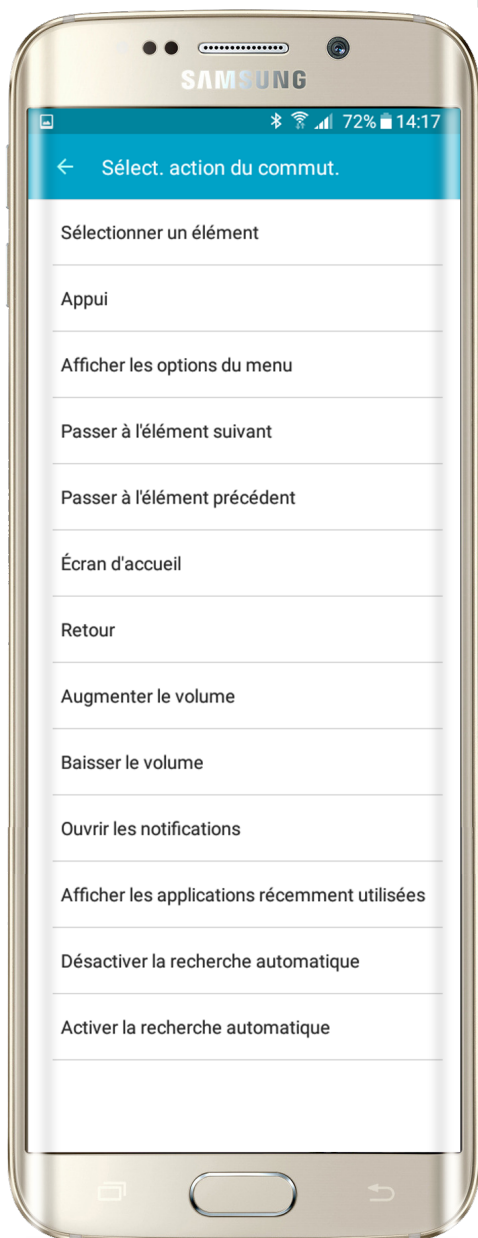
SAMSUNG

72% 14:17

Sélect. action du commut.

Sélectionner un élément

Appui

Afficher les options du menu

Passer à l'élément suivant

Passer à l'élément précédent

Écran d'accueil

Retour

Augmenter le volume

Baisser le volume

Ouvrir les notifications

Afficher les applications récemment utilisées

Désactiver la recherche automatique

Activer la recherche automatique